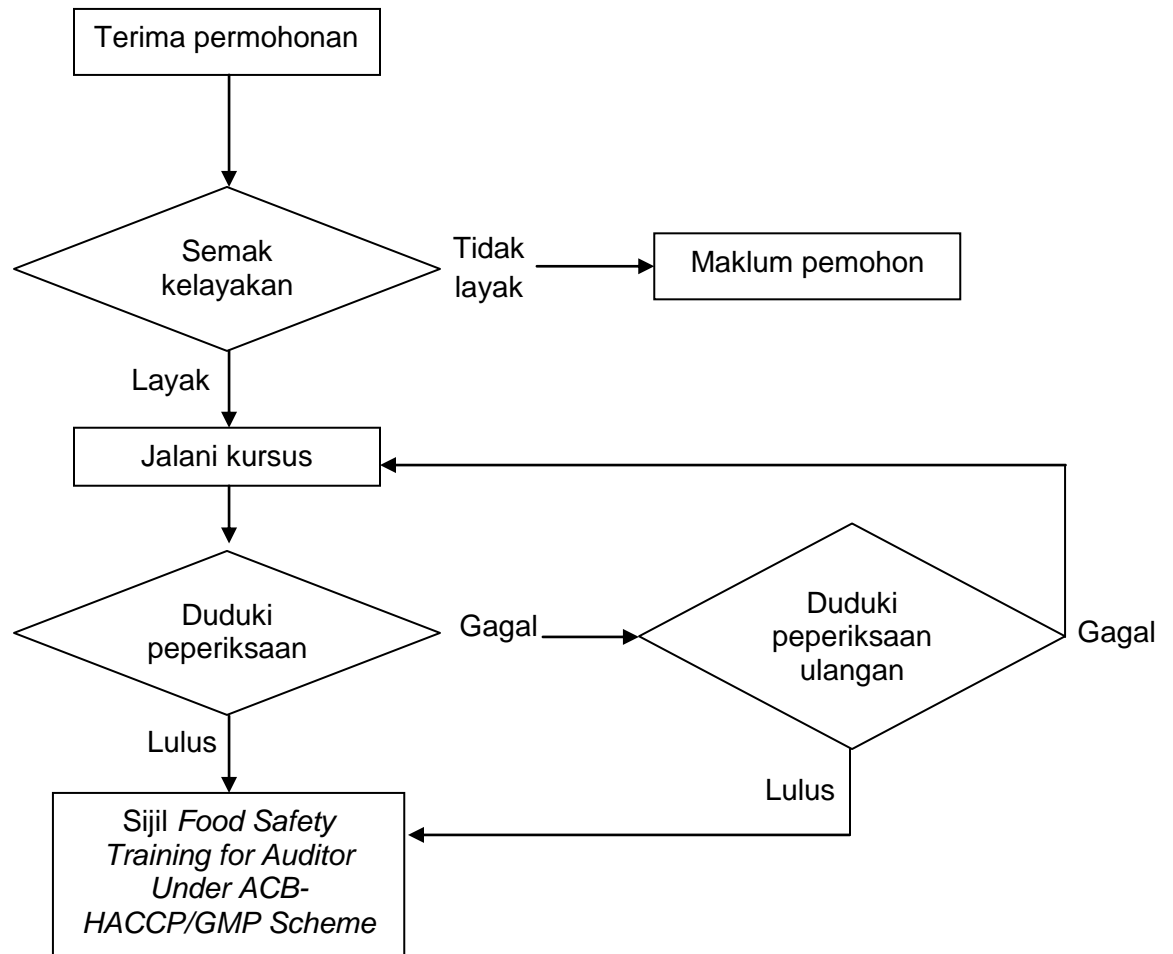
Terima permohonan

Semak kelayakan

Tidak layak

Maklum pemohon

Layak

Jalani kursus

Duduki peperiksaan

Gagal

Duduki peperiksaan ulangan

Gagal

Lulus

Lulus

Sijil Food Safety Training for Auditor Under ACB-HACCP/GMP Scheme